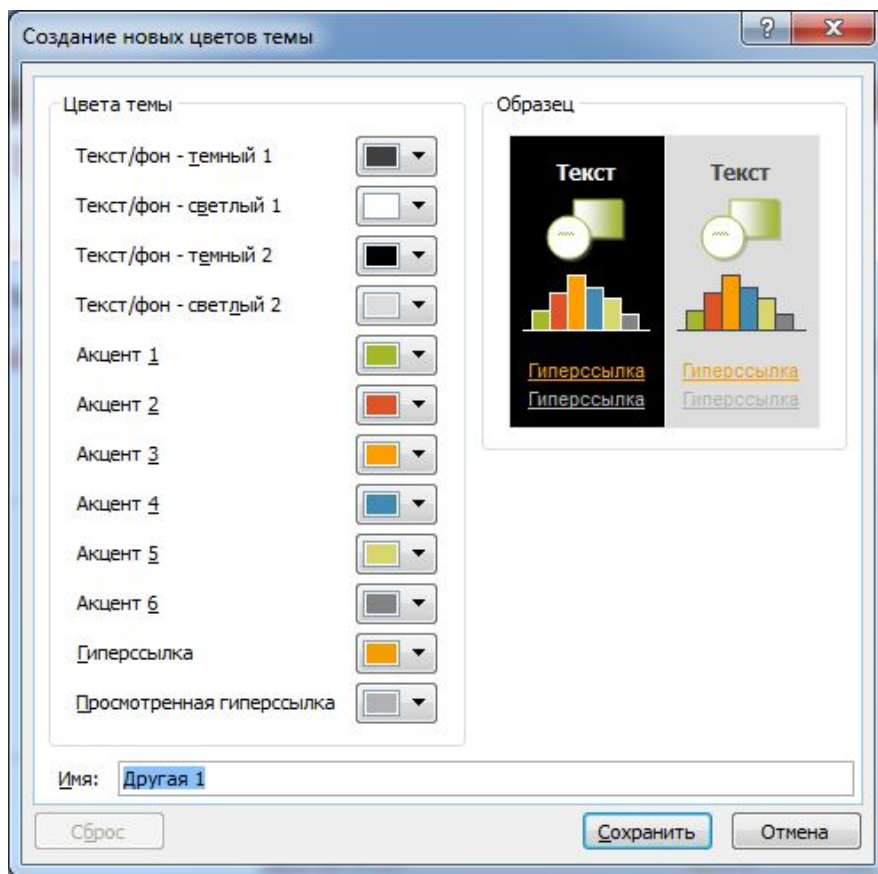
Создание новых цветов темы

?

X

Цвета темы

Текст/фон - темный 1

Текст/фон - светлый 1

Текст/фон - темный 2

Текст/фон - светлый 2

Акцент 1

Акцент 2

Акцент 3

Акцент 4

Акцент 5

Акцент 6

Гиперссылка

Просмотренная гиперссылка

Образец

Текст

Текст

Гиперссылка

Гиперссылка

Гиперссылка

Гиперссылка

Имя: Другая 1

Сброс

Сохранить

Отмена